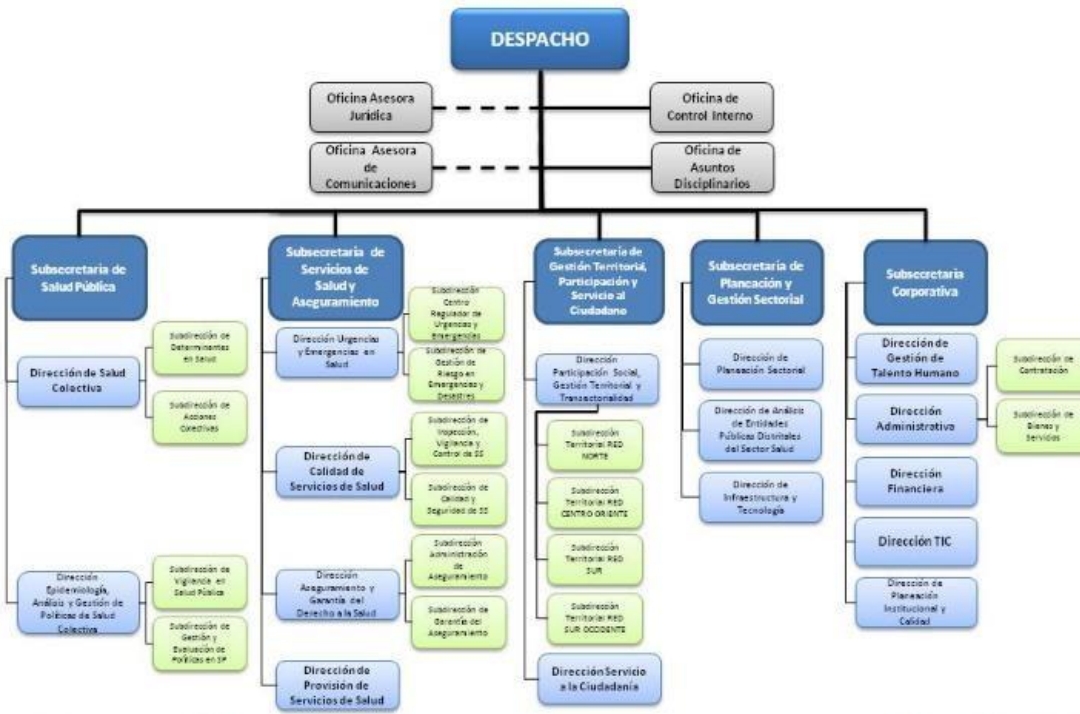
DESPACHO

Oficina Asesora Jurídica

Oficina de Control Interno

Oficina Asesora de Comunicaciones

Oficina de Asuntos Disciplinarios

Subsecretaría de Salud Pública

Dirección de Salud Colectiva

Subdirección de Determinantes en Salud

Subdirección de Acciones Colectivas

Dirección Epidemiología, Análisis y Gestión de Políticas de Salud Colectiva

Subdirección de Vigilancia en Salud Pública

Subdirección de Gestión y Evaluación de Políticas en SP

Subsecretaría de Servicios de Salud y Aseguramiento

Dirección Urgencias y Emergencias en Salud

Subdirección Centro Regulador de Urgencias y Emergencias

Subdirección de Gestión de Riesgo en Emergencias y Desastres

Dirección de Calidad de Servicios de Salud

Subdirección de Inspección, Vigilancia y Control de SS

Subdirección de Calidad y Seguridad de SS

Dirección Aseguramiento y Garantía del Derecho a la Salud

Subdirección Administración de Aseguramiento

Subdirección de Garantía del Aseguramiento

Dirección de Provisión de Servicios de Salud

Subsecretaría de Gestión Territorial, Participación y Servicio al Ciudadano

Dirección Participación Social, Gestión Territorial y Transectorialidad

Subdirección Territorial RED NORTE

Subdirección Territorial RED CENTRO ORIENTE

Subdirección Territorial RED SUR

Subdirección Territorial RED SUR OCCIDENTE

Dirección Servicio a la Ciudadanía

Subsecretaría de Planeación y Gestión Sectorial

Dirección de Planeación Sectorial

Dirección de Análisis de Entidades Públicas Distritales del Sector Salud

Dirección de Infraestructura y Tecnología

Subsecretaría Corporativa

Dirección de Gestión de Talento Humano

Subdirección de Contratación

Dirección Administrativa

Subdirección de Bienes y Servicios

Dirección Financiera

Dirección TIC

Dirección de Planeación Institucional y Calidad